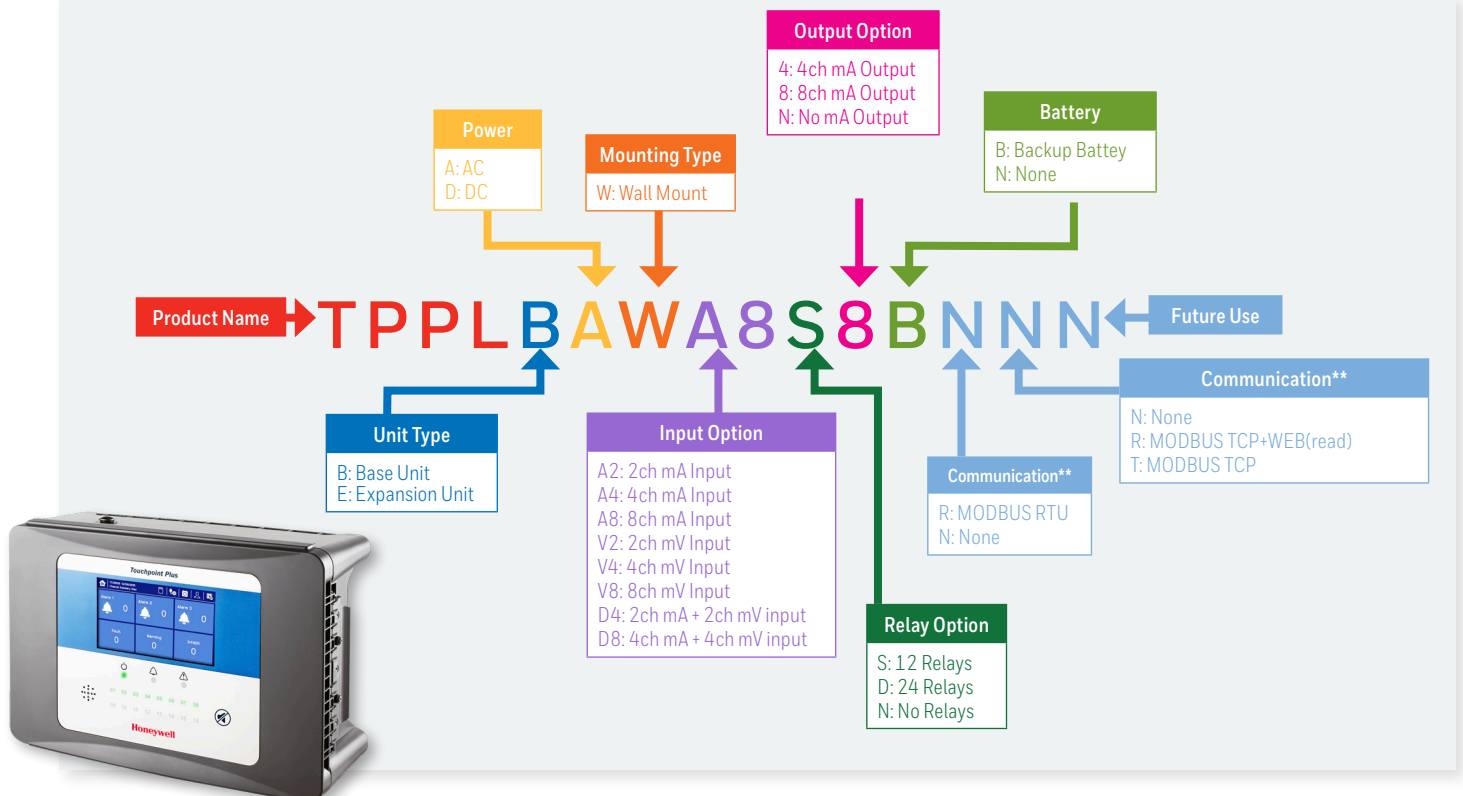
Output Option
4: 4ch mA Output
8: 8ch mA Output
N: No mA Output

Power
A: AC
D: DC

Mounting Type
W: Wall Mount

Battery
B: Backup Battey
N: None

Product Name

TPPLBAWA8S8BNNN

Future Use

Unit Type
B: Base Unit
E: Expansion Unit

Input Option
A2: 2ch mA Input
A4: 4ch mA Input
A8: 8ch mA Input
V2: 2ch mV Input
V4: 4ch mV Input
V8: 8ch mV Input
D4: 2ch mA + 2ch mV input
D8: 4ch mA + 4ch mV input

Communication**
N: None
R: MODBUS TCP+WEB(read)
T: MODBUS TCP

Communication**
R: MODBUS RTU
N: None

Relay Option
S: 12 Relays
D: 24 Relays
N: No Relays

Touchpoint Plus

Honeywell